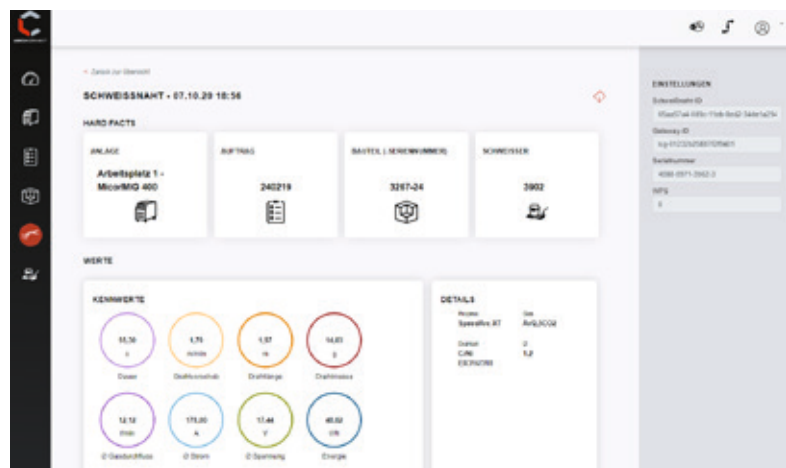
< Zurück zur Übersicht

SCHWEISSNAHT - 07.10.20 18:56

HARD FACTS

ANLAGE
Arbeitsplatz 1 - MicorMIG 400

AUFTRAG
240219

BAUTEIL / SERIENNUMMER
3267-24

SCHWEISSER
3902

WERTE

KENNWERTE

55,30
s
Dauer

1,75
m/min
Drahtvorschub

1,97
m
Drahtlänge

14,03
g
Drahtmasse

12,12
l/min
Ø Gasdurchfluss

175,00
A
Ø Strom

17,44
V
Ø Spannung

40,62
kJ
Energie

DETAILS

Prozess
SpeedArc XT

Gas
ArO2/CO2

Drahtart
CrNi
E308LT0

Ø
1,2

EINSTELLUNGEN

SchweißnahtID
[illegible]

Gateway ID
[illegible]

Seriennummer
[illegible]

WPS
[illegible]